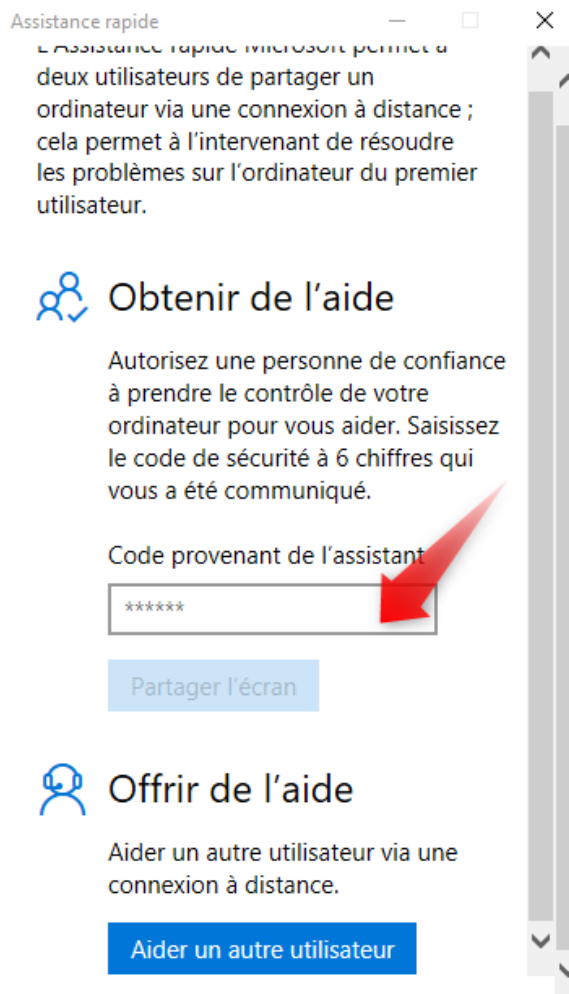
Assistance rapide

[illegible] deux utilisateurs de partager un ordinateur via une connexion à distance ; cela permet à l'intervenant de résoudre les problèmes sur l'ordinateur du premier utilisateur.

Obtenir de l'aide

Autorisez une personne de confiance à prendre le contrôle de votre ordinateur pour vous aider. Saisissez le code de sécurité à 6 chiffres qui vous a été communiqué.

Code provenant de l'assistant

******

Partager l'écran

Offrir de l'aide

Aider un autre utilisateur via une connexion à distance.

Aider un autre utilisateur